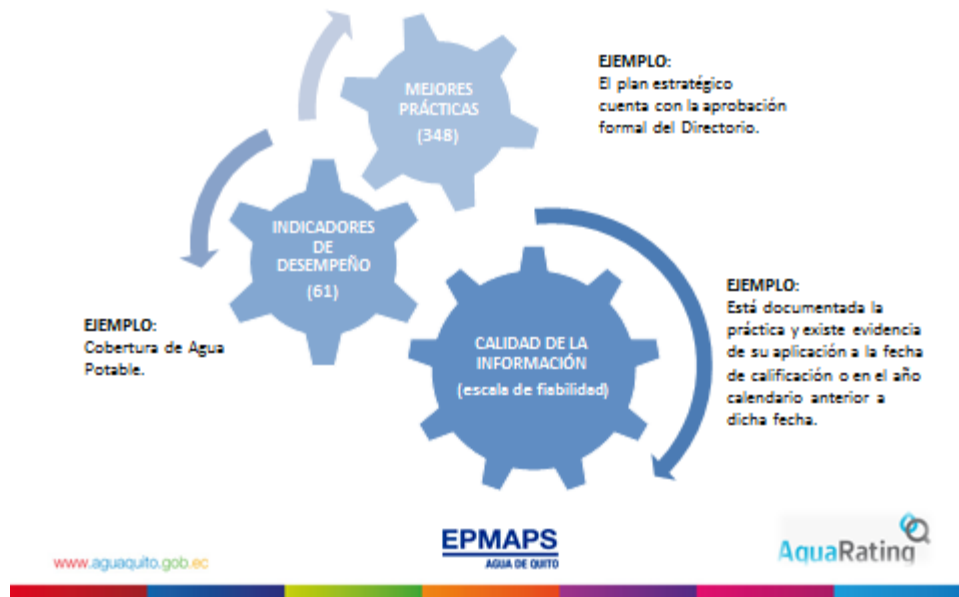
MEJORES PRÁCTICAS
(348)

EJEMPLO:
El plan estratégico cuenta con la aprobación formal del Directorio.

INDICADORES DE DESEMPEÑO
(61)

EJEMPLO:
Cobertura de Agua Potable.

CALIDAD DE LA INFORMACIÓN
(escala de fiabilidad)

EJEMPLO:
Está documentada la práctica y existe evidencia de su aplicación a la fecha de calificación o en el año calendario anterior a dicha fecha.

www.aguaquito.gob.ec

EPMAPS
AGUA DE QUITO

AquaRating